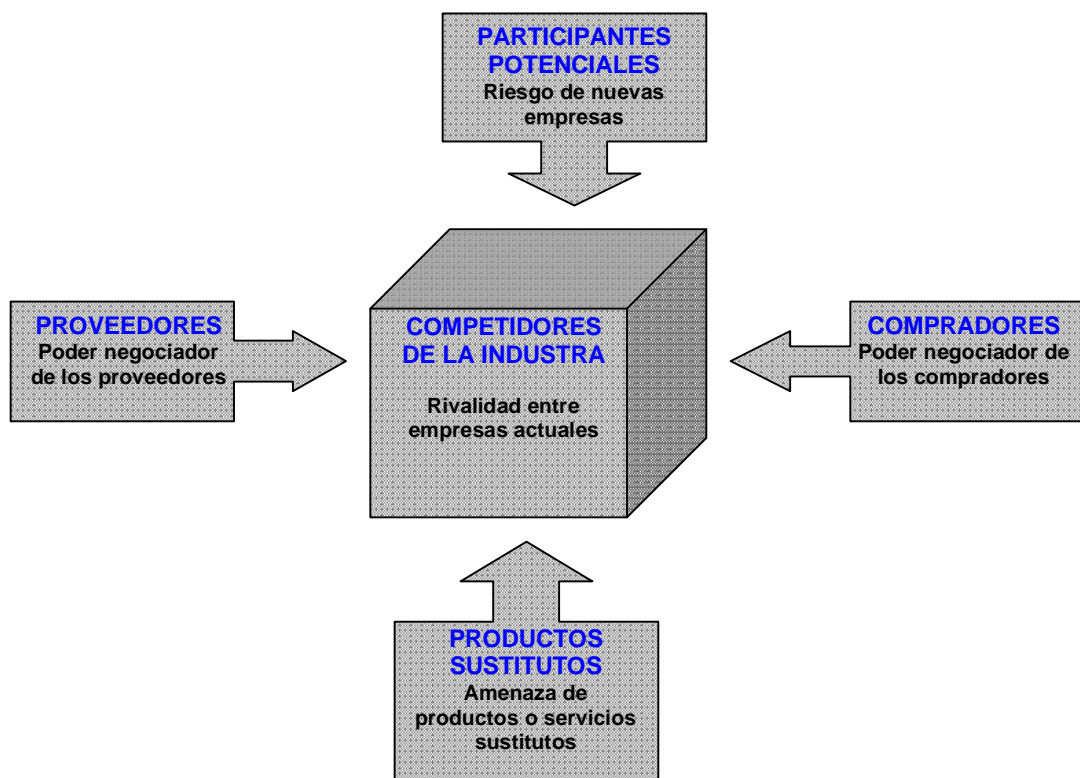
PARTICIPANTES POTENCIALES
Riesgo de nuevas empresas

PROVEEDORES
Poder negociador de los proveedores

COMPETIDORES DE LA INDUSTRA

Rivalidad entre empresas actuales

COMPRADORES
Poder negociador de los compradores

PRODUCTOS SUSTITUTOS
Amenaza de productos o servicios sustitutos